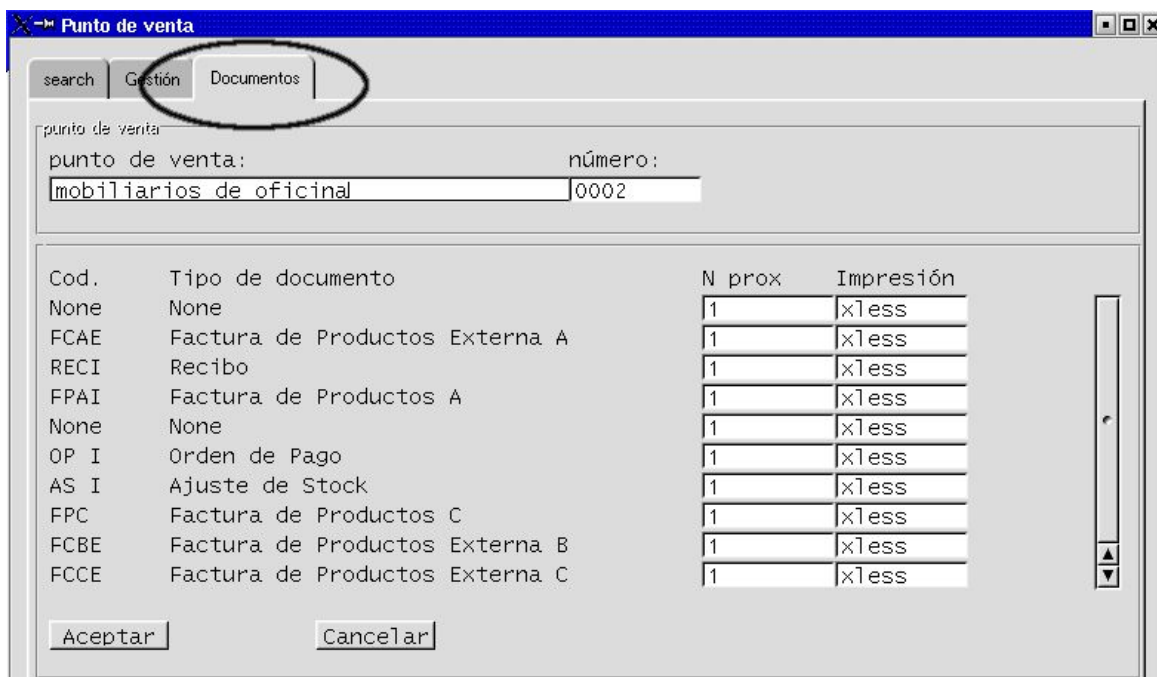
Punto de venta

search | Gestión | Documentos

punto de venta
punto de venta: número:
mobiliarios de oficinal 0002

| Cod. | Tipo de documento | N prox | Impresión |
|---|---|---|---|
| None | None | 1 | xless |
| FCAE | Factura de Productos Externa A | 1 | xless |
| RECI | Recibo | 1 | xless |
| FPAI | Factura de Productos A | 1 | xless |
| None | None | 1 | xless |
| OP I | Orden de Pago | 1 | xless |
| AS I | Ajuste de Stock | 1 | xless |
| FPC | Factura de Productos C | 1 | xless |
| FCBE | Factura de Productos Externa B | 1 | xless |
| FCCE | Factura de Productos Externa C | 1 | xless |

Aceptar Cancelar